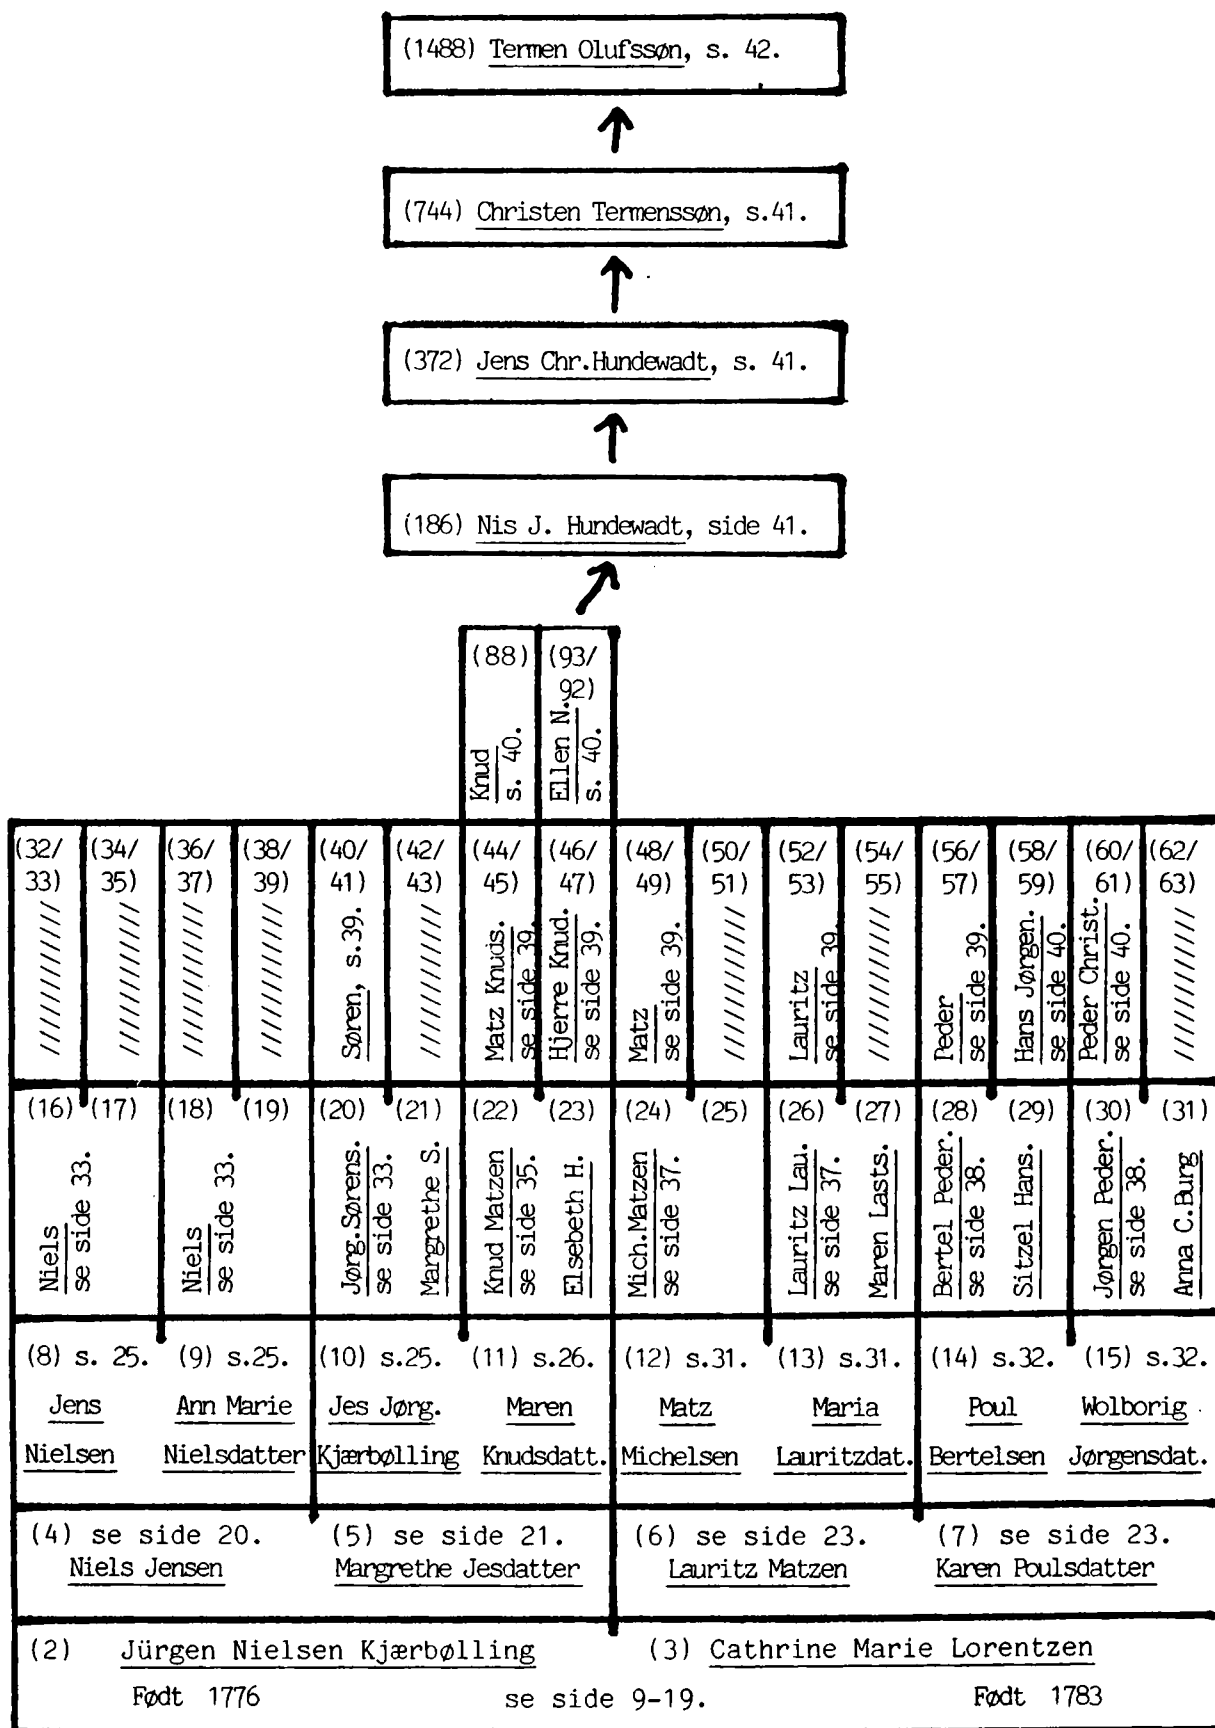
(1488) Termen Olufssøn, s. 42.

(744) Christen Termenssøn, s.41.

(372) Jens Chr.Hundewadt, s. 41.

(186) Nis J. Hundewadt, side 41.

(88) Knud s. 40.

(93/92) Ellen N. s. 40.

(32/33) ///////////

(34/35) ///////////

(36/37) ///////////

(38/39) ///////////

(40/41) Søren, s.39.

(42/43) ///////////

(44/45) Matz Knuds. se side 39.

(46/47) Hjerre Knud. se side 39.

(48/49) Matz se side 39.

(50/51) ///////////

(52/53) Lauritz se side 39.

(54/55) ///////////

(56/57) Peder se side 39.

(58/59) Hans Jørgen. se side 40.

(60/61) Peder Christ. se side 40.

(62/63) ///////////

(16) (17) Niels se side 33.

(18) (19) Niels se side 33.

(20) Jørg.Sørens. se side 33.

(21) Margrethe S.

(22) Knud Matzen se side 35.

(23) Elsebeth H.

(24) (25) Mich.Matzen se side 37.

(26) Lauritz Lau. se side 37.

(27) Maren Lasts.

(28) Bertel Peder. se side 38.

(29) Sitzel Hans.

(30) Jørgen Peder. se side 38.

(31) Anna C.Burg

(8) s. 25. Jens Nielsen

(9) s.25. Ann Marie Nielsdatter

(10) s.25. Jes Jørg. Kjærbølling

(11) s.26. Maren Knudsdatt.

(12) s.31. Matz Michelsen

(13) s.31. Maria Lauritzdat.

(14) s.32. Poul Bertelsen

(15) s.32. Wolborig Jørgensdat.

(4) se side 20. Niels Jensen

(5) se side 21. Margrethe Jesdatter

(6) se side 23. Lauritz Matzen

(7) se side 23. Karen Poulsdatter

(2) Jürgen Nielsen Kjærbølling

(3) Cathrine Marie Lorentzen

Født 1776

se side 9-19.

Født 1783